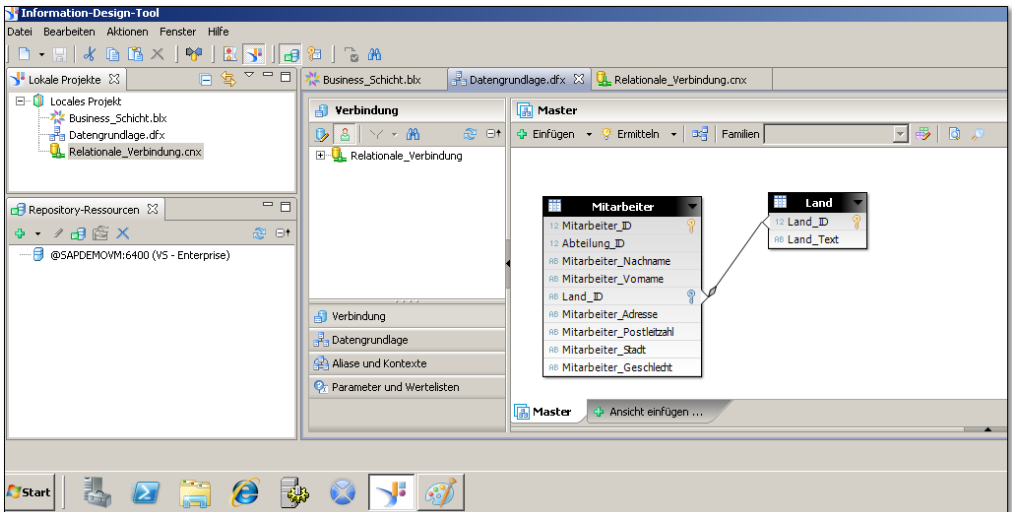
Information-Design-Tool

Datei Bearbeiten Aktionen Fenster Hilfe

Lokale Projekte

Locales Projekt
Business_Schicht.blx
Datengrundlage.dfx
Relationale_Verbindung.cnx

Repository-Ressourcen

@SAPDEMOVM:6400 (VS - Enterprise)

Business_Schicht.blx
Datengrundlage.dfx
Relationale_Verbindung.cnx

Verbindung

Relationale_Verbindung

Verbindung
Datengrundlage
Aliase und Kontexte
Parameter und Wertelisten

Master

Einfügen
Ermitteln
Familien

Mitarbeiter
12 Mitarbeiter_ID
12 Abteilung_ID
AB Mitarbeiter_Nachname
AB Mitarbeiter_Vorname
AB Land_ID
AB Mitarbeiter_Adresse
AB Mitarbeiter_Postleitzahl
AB Mitarbeiter_Stadt
AB Mitarbeiter_Geschlecht

Land
12 Land_ID
AB Land_Text

Master
Ansicht einfügen ...

Start